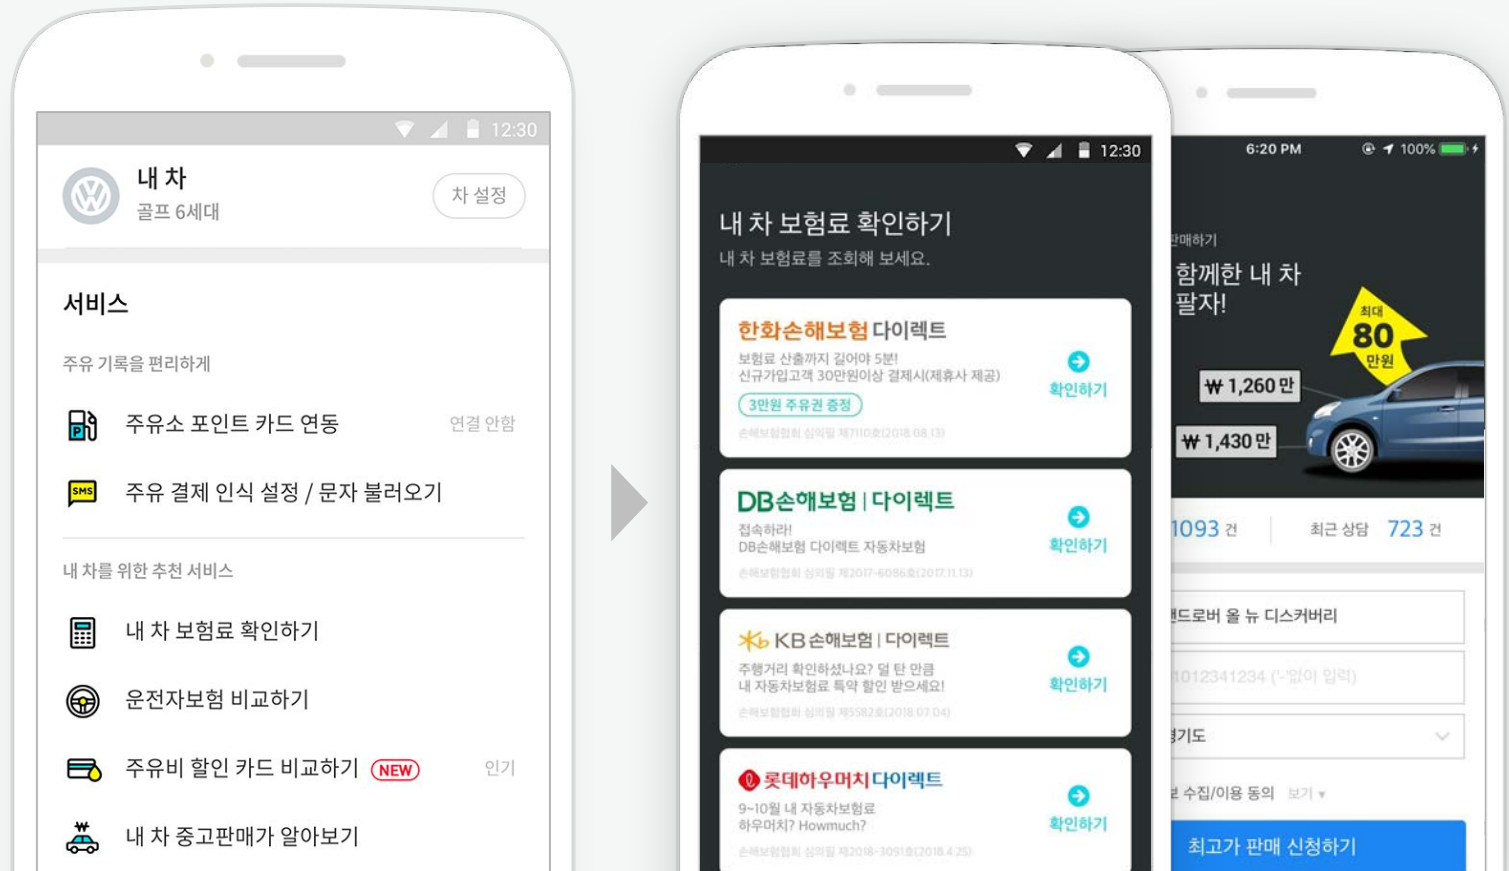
12:30

내 차
골프 6세대
차 설정

서비스

주유 기록을 편리하게

주유소 포인트 카드 연동 연결 안함

SMS 주유 결제 인식 설정 / 문자 불러오기

내 차를 위한 추천 서비스

내 차 보험료 확인하기

운전자보험 비교하기

주유비 할인 카드 비교하기 NEW 인기

내 차 중고판매가 알아보기

12:30

내 차 보험료 확인하기
내 차 보험료를 조회해 보세요.

한화손해보험 다이렉트
보험료 산출까지 길어야 5분!
신규가입고객 30만원이상 결제시(제휴사 제공)
3만원 주유권 증정
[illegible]
확인하기

DB손해보험 | 다이렉트
접속하라!
DB손해보험 다이렉트 자동차보험
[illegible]
확인하기

KB손해보험 | 다이렉트
주행거리 확인하셨나요? 덜 탄 만큼
내 자동차보험료 특약 할인 받으세요!
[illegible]
확인하기

롯데하우머치다이렉트
9~10월 내 자동차보험료
하우머치? Howmuch?
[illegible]
확인하기

6:20 PM 100%

판매하기
함께한 내 차
팔자!
최대 80 만원
₩ 1,260 만
₩ 1,430 만

1093 건 최근 상담 723 건

랜드로버 올 뉴 디스커버리
1012341234 ('-'없이 입력)
경기도
보 수집/이용 동의 보기
최고가 판매 신청하기